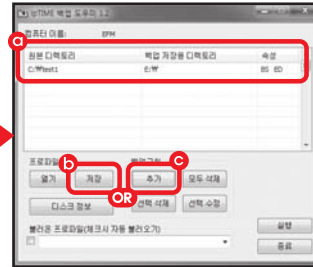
나TIME 백업 도우미 1.2

컴퓨터 이름: EPM

a

| 원본 디렉토리 | 백업 저장용 디렉토리 | 속성 |
|---|---|---|
| C:₩test1 | E:₩ | BS ED |

프로파일 b 백업규칙 c

열기 저장 추가 모두 삭제

OR

디스크 정보 선택 삭제 선택 수정

불러온 프로파일(체크시 자동 불러오기)

실행

종료